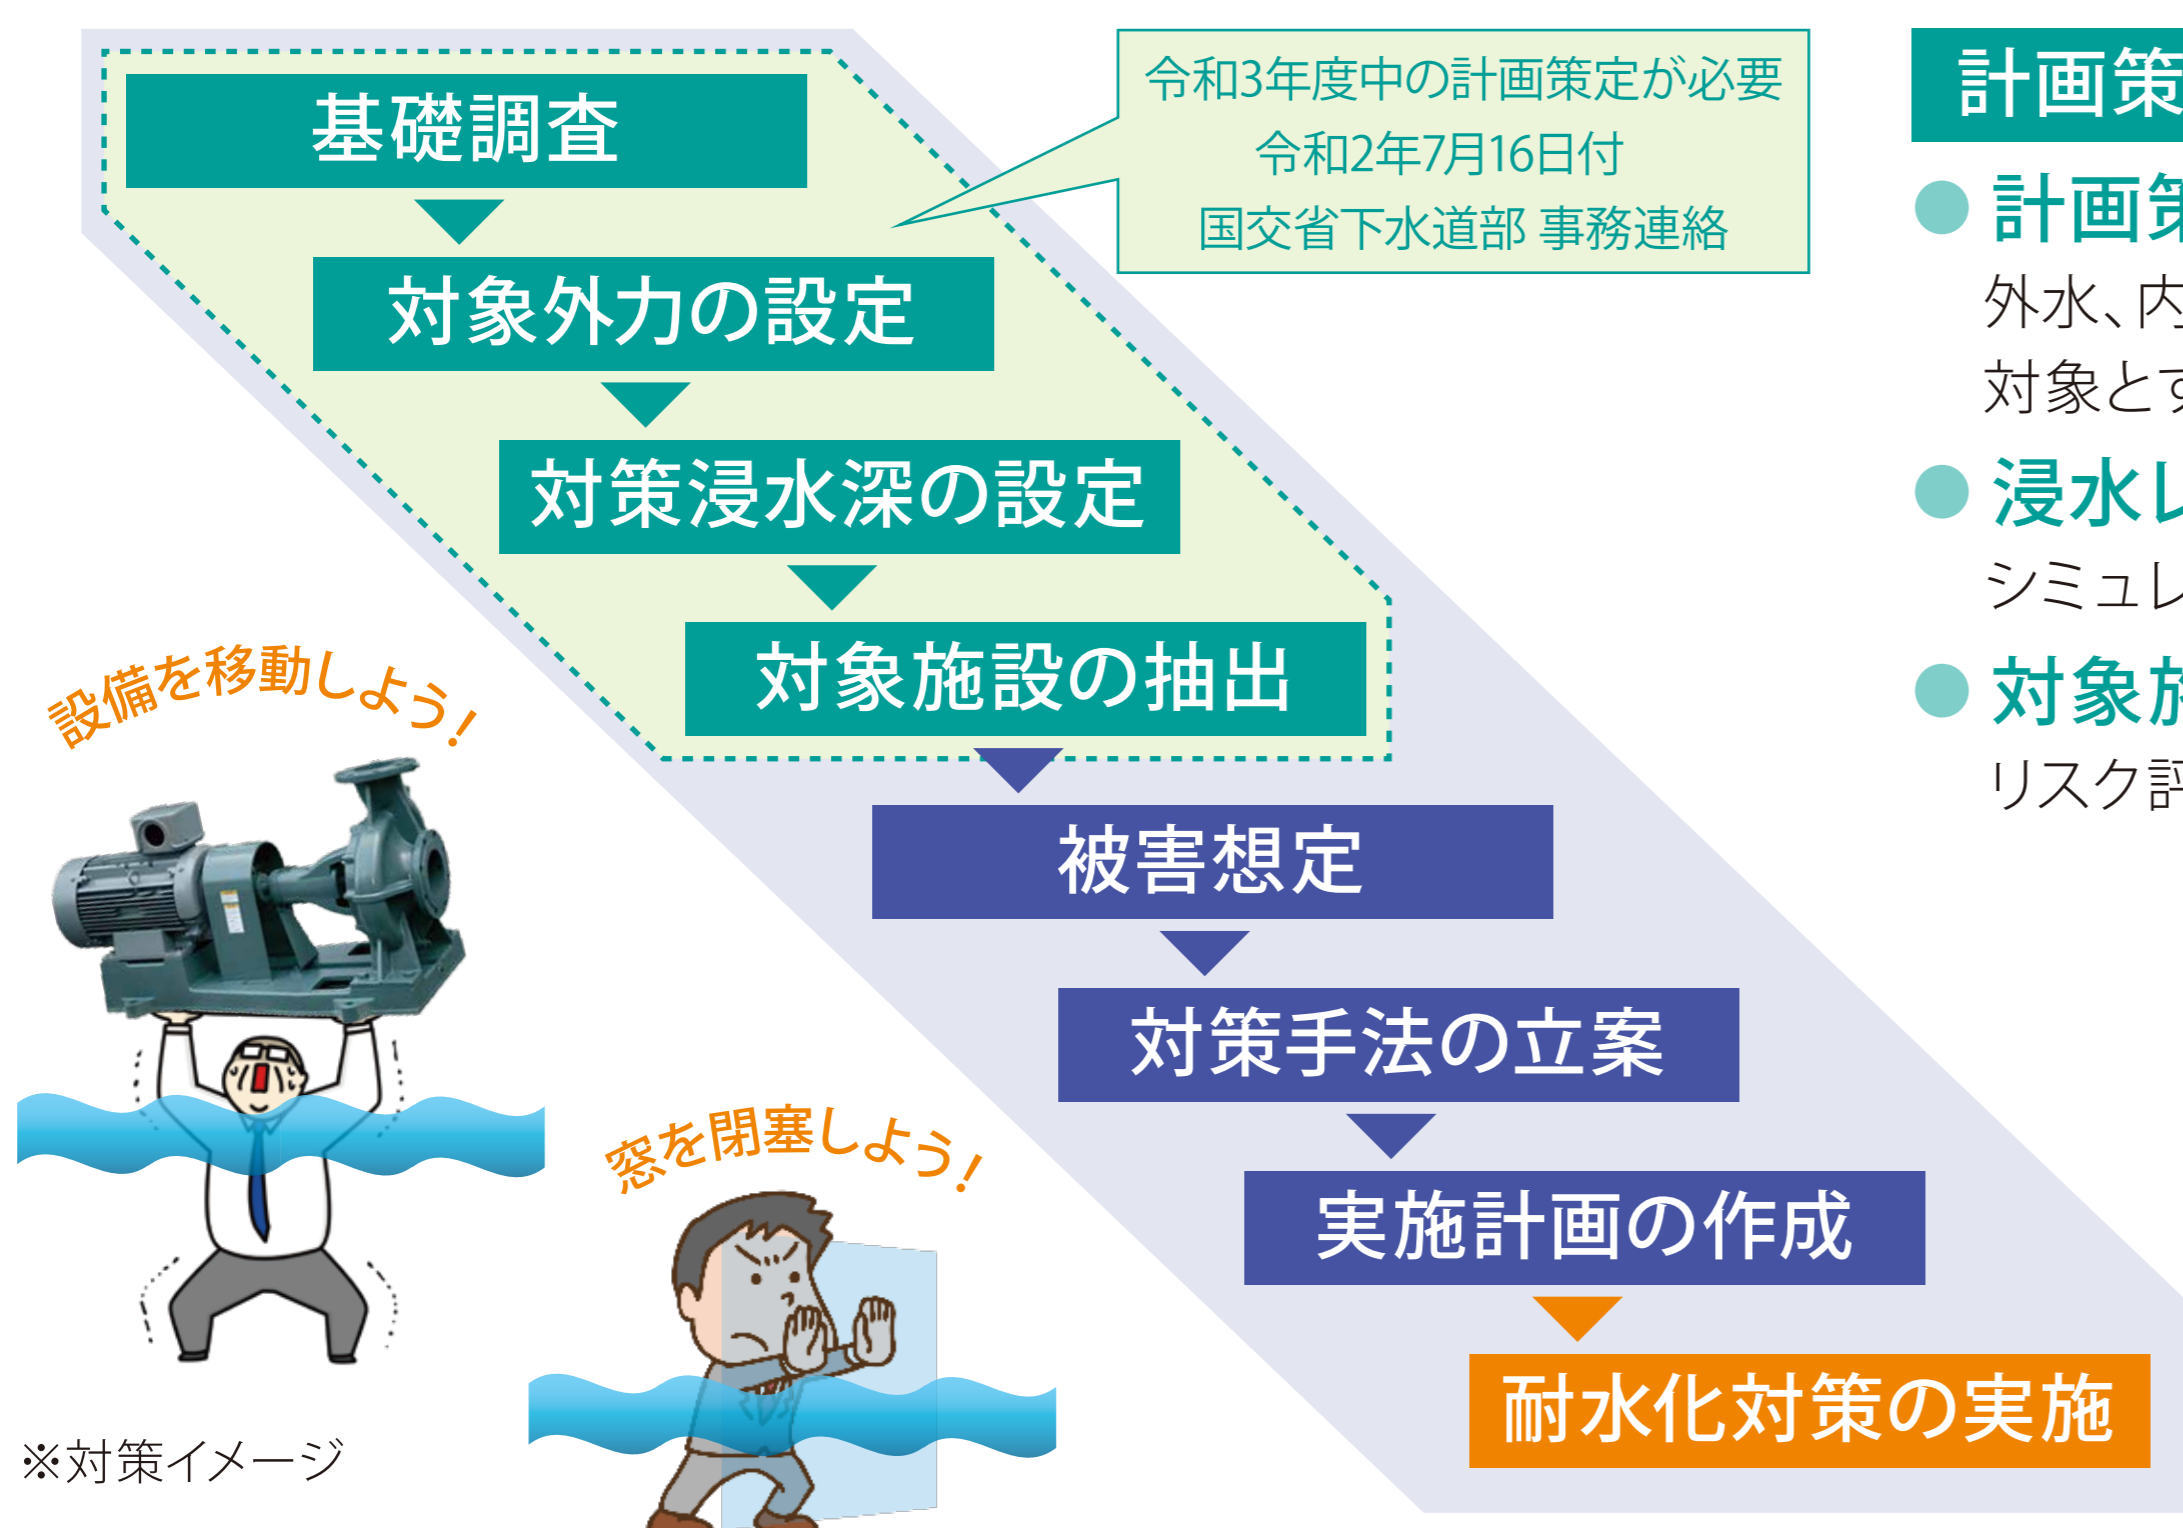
基礎調査

対象外力の設定

対策浸水深の設定

対象施設の抽出

令和3年度中の計画策定が必要
令和2年7月16日付
国交省下水道部 事務連絡

被害想定

対策手法の立案

実施計画の作成

耐水化対策の実施

設備を移動しよう!

窓を閉塞しよう!

※対策イメージ

計画策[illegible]

● 計画策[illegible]
外水、内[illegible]
対象とす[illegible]

● 浸水レ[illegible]
シミュレ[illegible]

● 対象施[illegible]
リスク評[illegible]